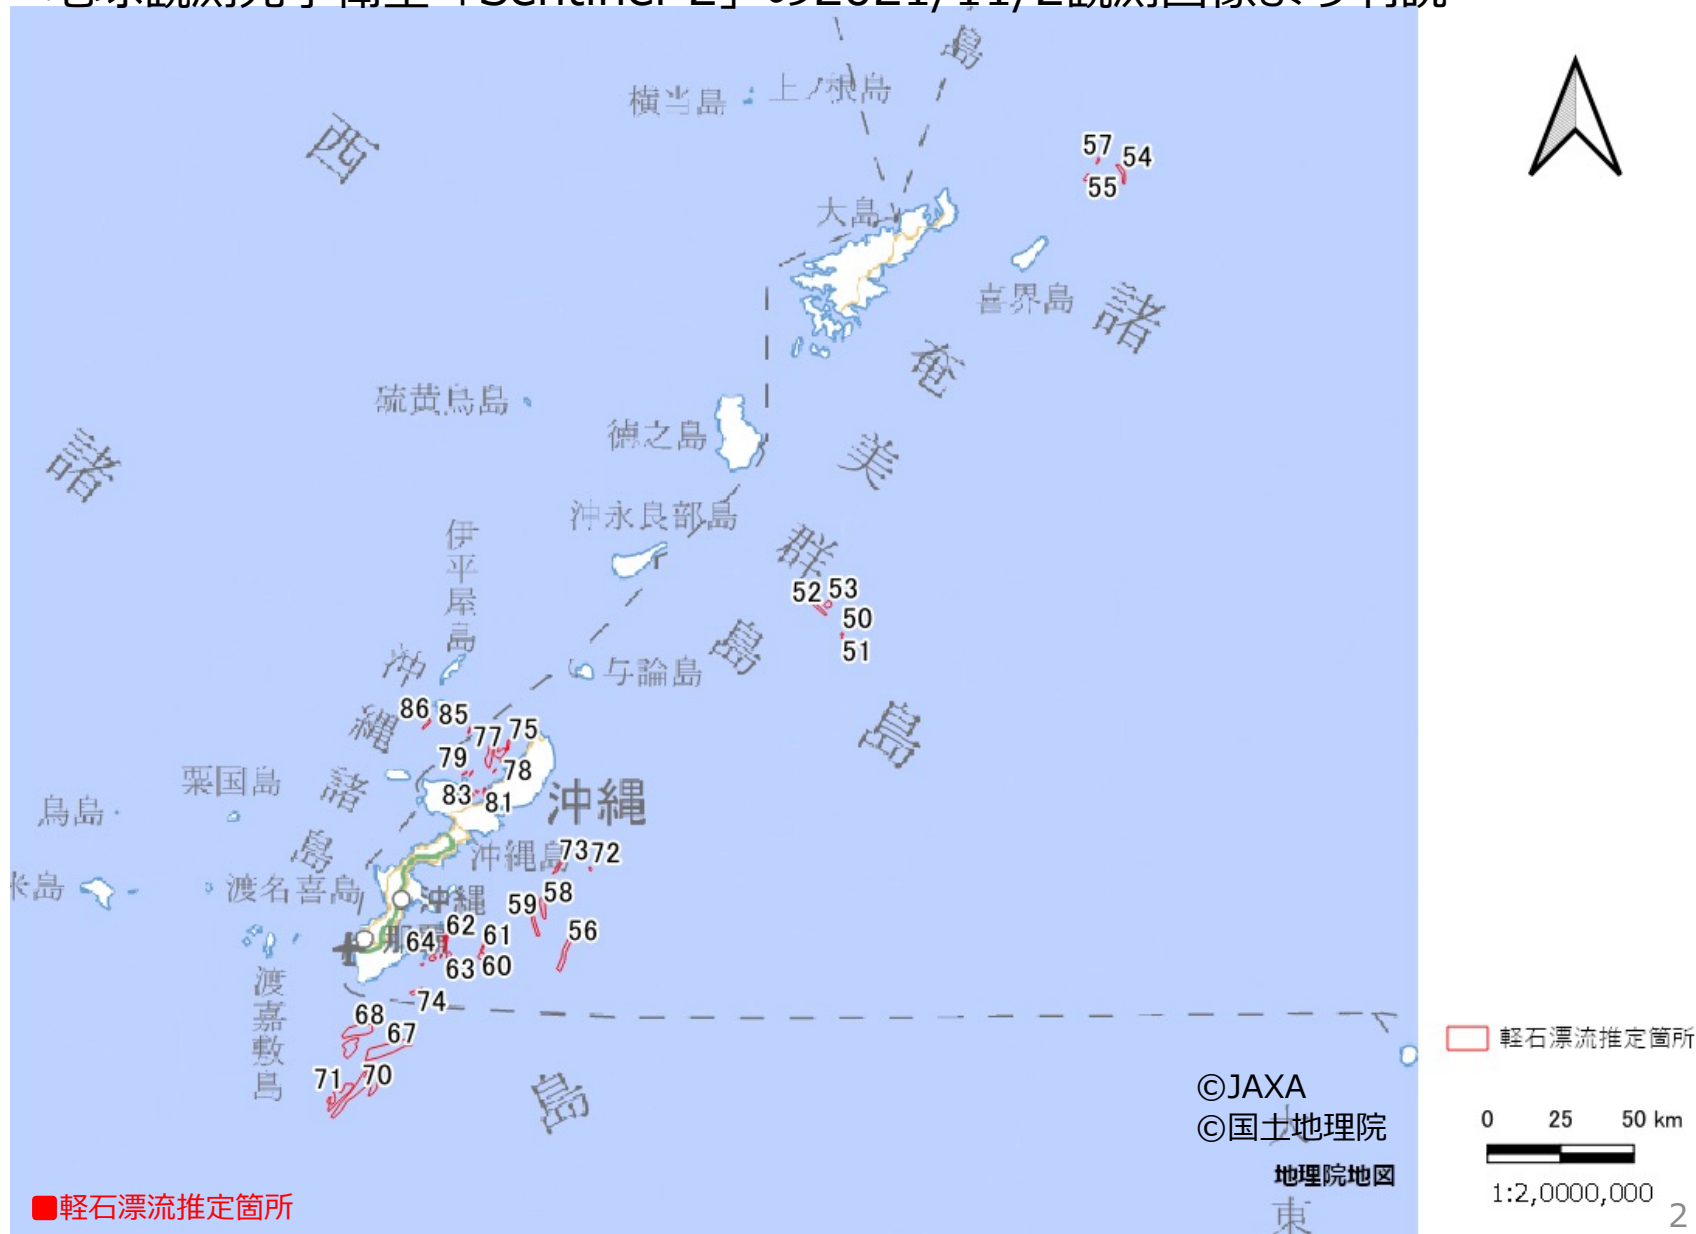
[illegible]

横当島
上ノ根島
島
西
57
54
55
大島
喜界島
諸
奄
硫黄鳥島
徳之島
美
諸
沖永良部島
群
伊平屋島
52
53
50
51
沖
与論島
島
86
85
縄
77
75
79
78
島
粟国島
諸
83
81
沖縄
鳥島
島
沖縄島
73
72
渡名喜島
沖縄
59
58
62
61
56
64
63
60
74
渡嘉敷島
68
67
71
70
島
©JAXA
©国土地理院
地理院地図
東
軽石漂流推定箇所
0
25
50 km
1:2,0000,000
2
■軽石漂流推定箇所